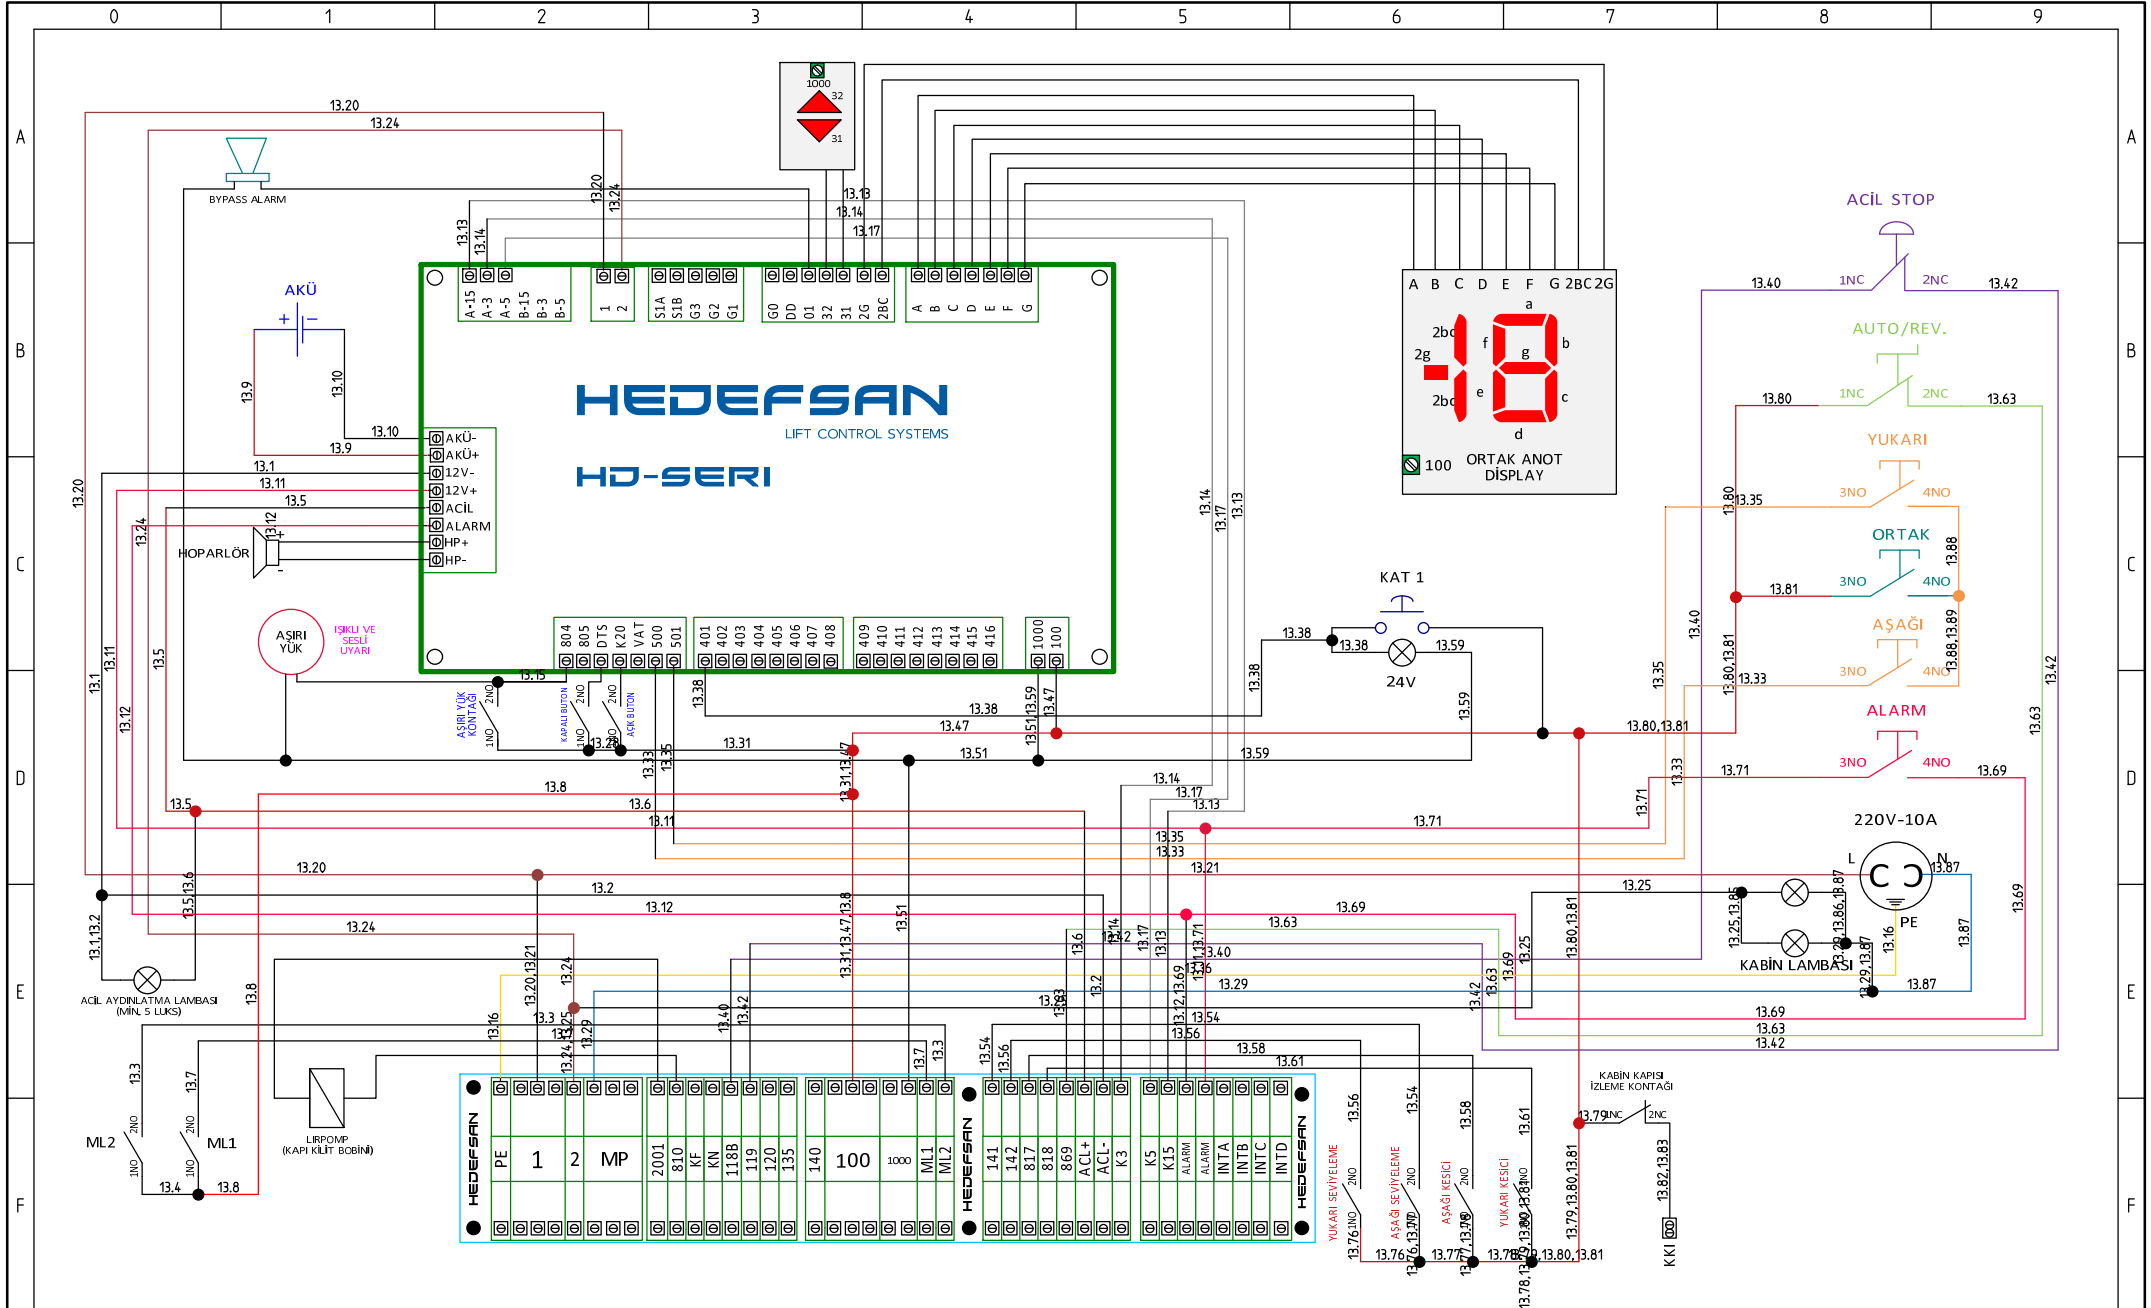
0 1 2 3 4 5 6 7 8 9

A B C D E F

HEDEFSAN
LIFT CONTROL SYSTEMS
HD-SERI

BYPASS ALARM
AKÜ
HOPARLÖR
AŞIRI YÜK
IŞIKLI VE SESLİ UYARI

A-15 A-3 A-5 B-15 B-3 B-5
1 2
S1A S1B G3 G2 G1
G0 DD 01 32 31 2G 2BC
A B C D E F G

AKÜ- AKÜ+ 12V- 12V+ ACİL ALARM HP+ HP-

804 805 DTS K20 VAT 500 501
401 402 403 404 405 406 407 408
409 410 411 412 413 414 415 416
1000 100

1000 32 31

A B C D E F G 2BC 2G
a b c d e f g 2bc 2g 2bc
100 ORTAK ANOT DİSPLAY

KAT 1
24V

ACİL STOP 1NC 2NC
AUTO/REV. 1NC 2NC
YUKARI 3NO 4NO
ORTAK 3NO 4NO
AŞAĞI 3NO 4NO
ALARM 3NO 4NO
220V-10A
L N PE
KABİN LAMBASI

ACİL AYDINLATMA LAMBASI (MİN. 5 LUKS)
ML2 ML1
LIRPOMP (KAPI KİLİT BOBİNİ)

AŞIRI YÜK KONTAĞI
KAPALI BUTON
AÇIK BUTON

HEDEFSAN
PE 1 2 MP
2001 810 KF KN 118B 119 120 135
140 100 1000 ML1 ML2
141 142 817 818 869 ACL+ ACL- K3
K5 K15 ALARM ALARM INTA INTB INTC INTD

YUKARI SEVİYELEME
AŞAĞI SEVİYELEME
AŞAĞI KESİCİ
YUKARI KESİCİ
KABİN KAPISI İZLEME KONTAĞI
KKI

13.1 13.2 13.3 13.4 13.5 13.6 13.7 13.8 13.9 13.10 13.11 13.12 13.13 13.14 13.15 13.16 13.17 13.20 13.21 13.24 13.25 13.28 13.29 13.31 13.33 13.35 13.38 13.40 13.42 13.47 13.51 13.54 13.56 13.58 13.59 13.61 13.63 13.69 13.71 13.76 13.77 13.78 13.79 13.80 13.81 13.82 13.83 13.85 13.86 13.87 13.88 13.89